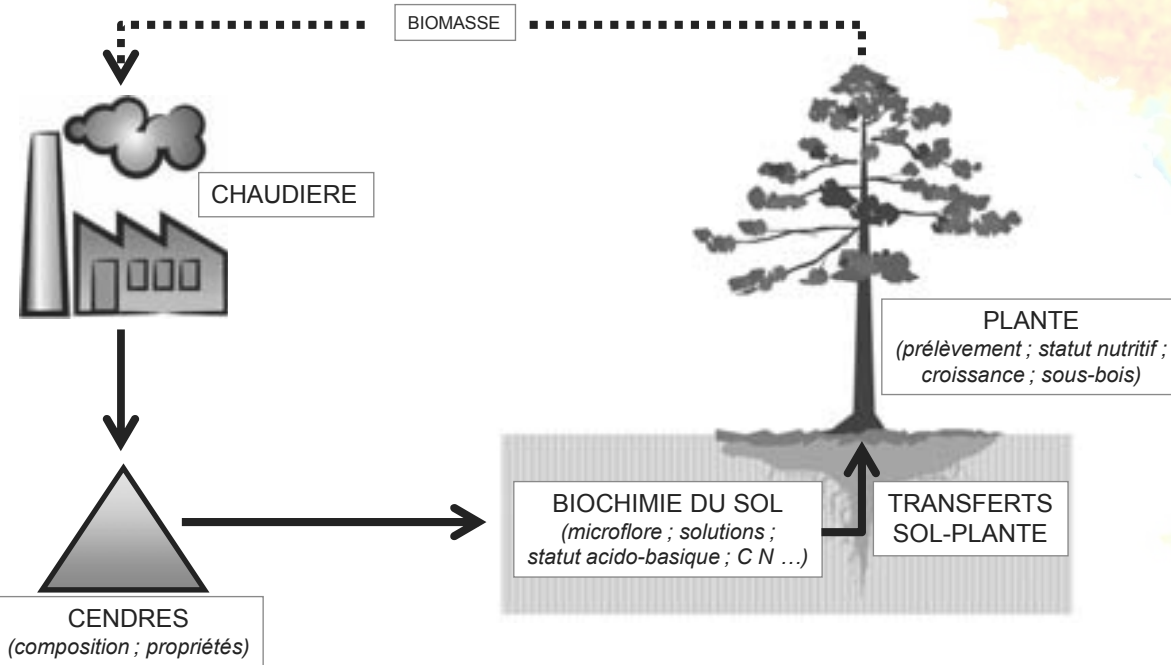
BIOMASSE

CHAUDIERE

PLANTE
(prélèvement ; statut nutritif ; croissance ; sous-bois)

BIOCHIMIE DU SOL
(microflore ; solutions ; statut acido-basique ; C N …)

TRANSFERTS SOL-PLANTE

CENDRES
(composition ; propriétés)